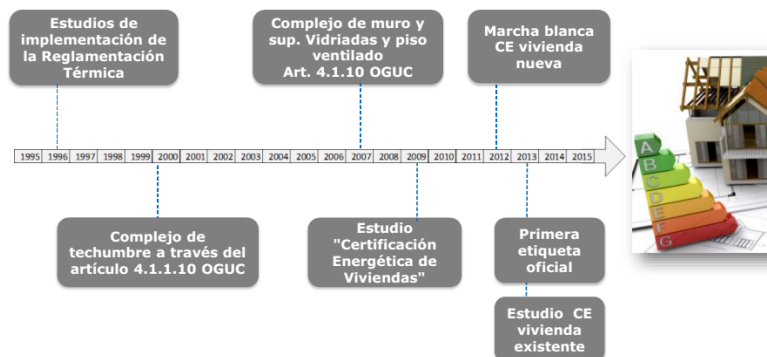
Estudios de implementación de la Reglamentación Térmica

Complejo de muro y sup. Vidriadas y piso ventilado Art. 4.1.10 OGUC

Marcha blanca CE vivienda nueva

| 1995 | 1996 | 1997 | 1998 | 1999 | 2000 | 2001 | 2002 | 2003 | 2004 | 2005 | 2006 | 2007 | 2008 | 2009 | 2010 | 2011 | 2012 | 2013 | 2014 | 2015 |
|---|---|---|---|---|---|---|---|---|---|---|---|---|---|---|---|---|---|---|---|---|

Complejo de techumbre a través del artículo 4.1.1.10 OGUC

Estudio "Certificación Energética de Viviendas"

Primera etiqueta oficial

Estudio CE vivienda existente

A
B
C
D
E
F
G